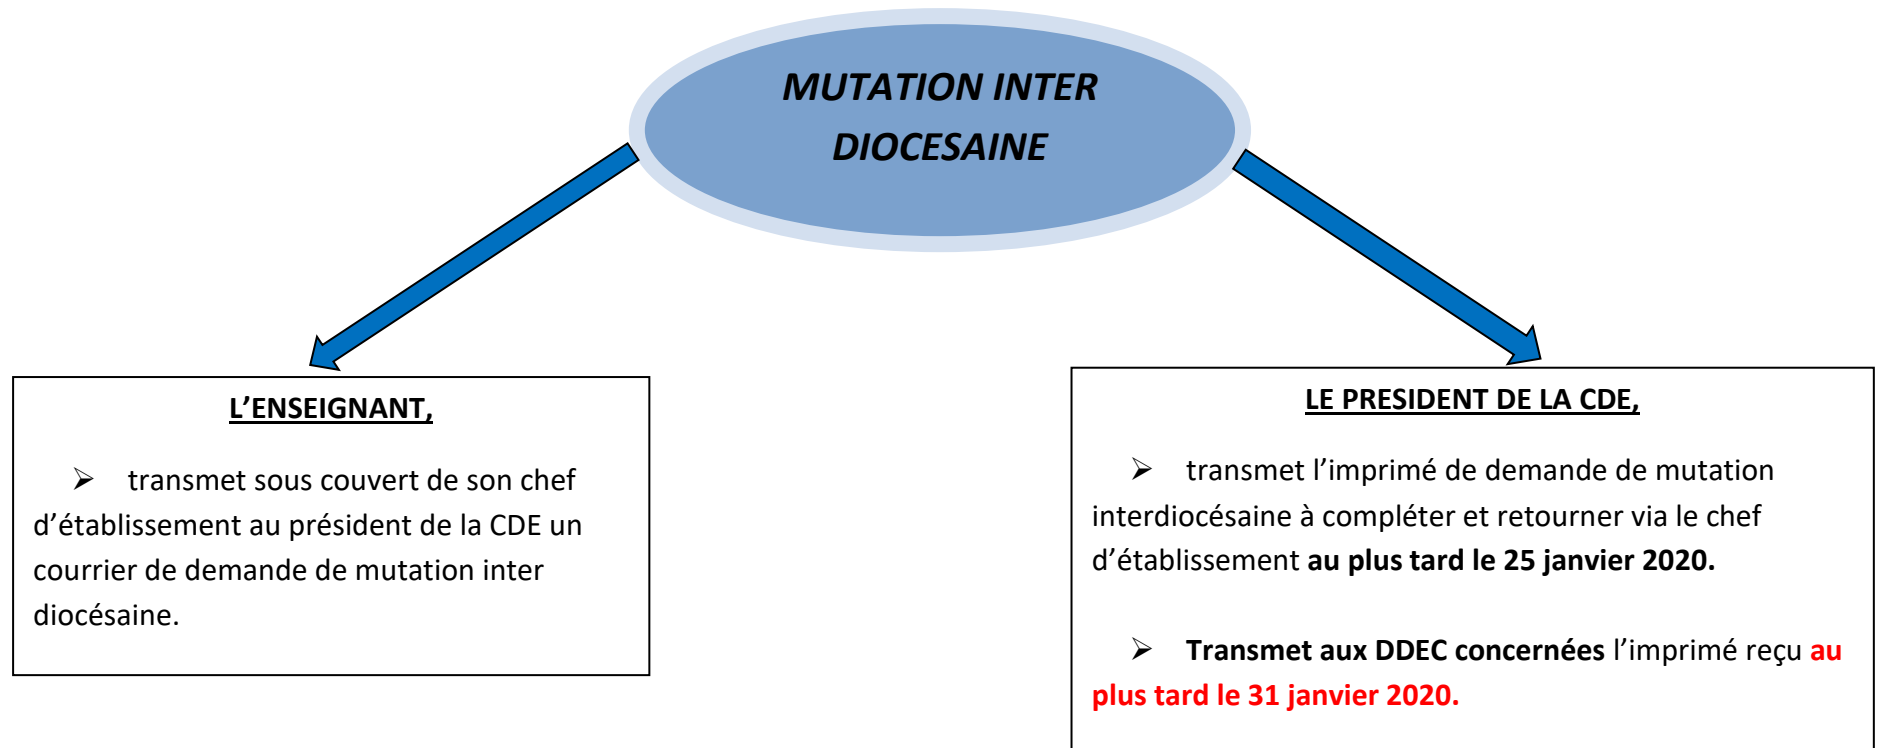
MUTATION INTER DIOCESAINE

L’ENSEIGNANT,

➢ transmet sous couvert de son chef d’établissement au président de la CDE un courrier de demande de mutation inter diocésaine.

LE PRESIDENT DE LA CDE,

➢ transmet l’imprimé de demande de mutation interdiocésaine à compléter et retourner via le chef d’établissement au plus tard le 25 janvier 2020.

➢ Transmet aux DDEC concernées l’imprimé reçu au plus tard le 31 janvier 2020.